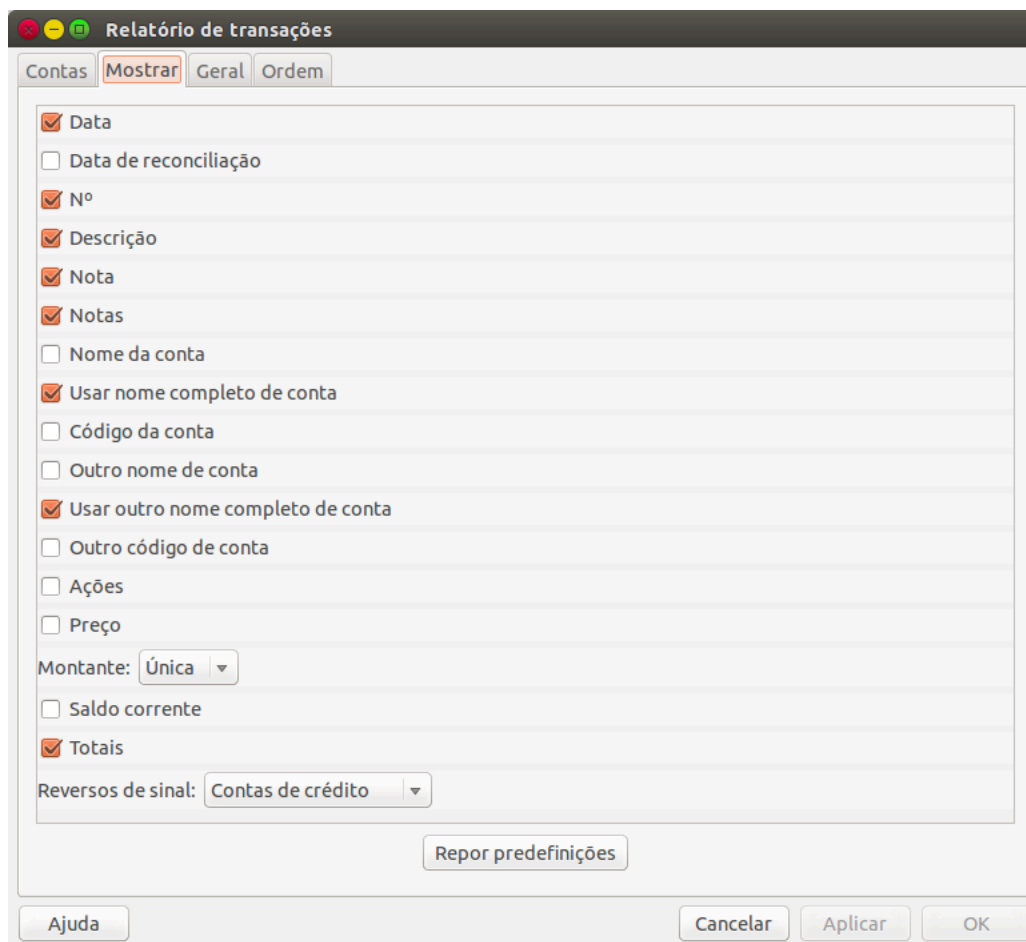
Relatório de transações

Contas | Mostrar | Geral | Ordem

Data
Data de reconciliação
Nº
Descrição
Nota
Notas
Nome da conta
Usar nome completo de conta
Código da conta
Outro nome de conta
Usar outro nome completo de conta
Outro código de conta
Ações
Preço
Montante: Única
Saldo corrente
Totais
Reversos de sinal: Contas de crédito

Repor predefinições

Ajuda
Cancelar
Aplicar
OK